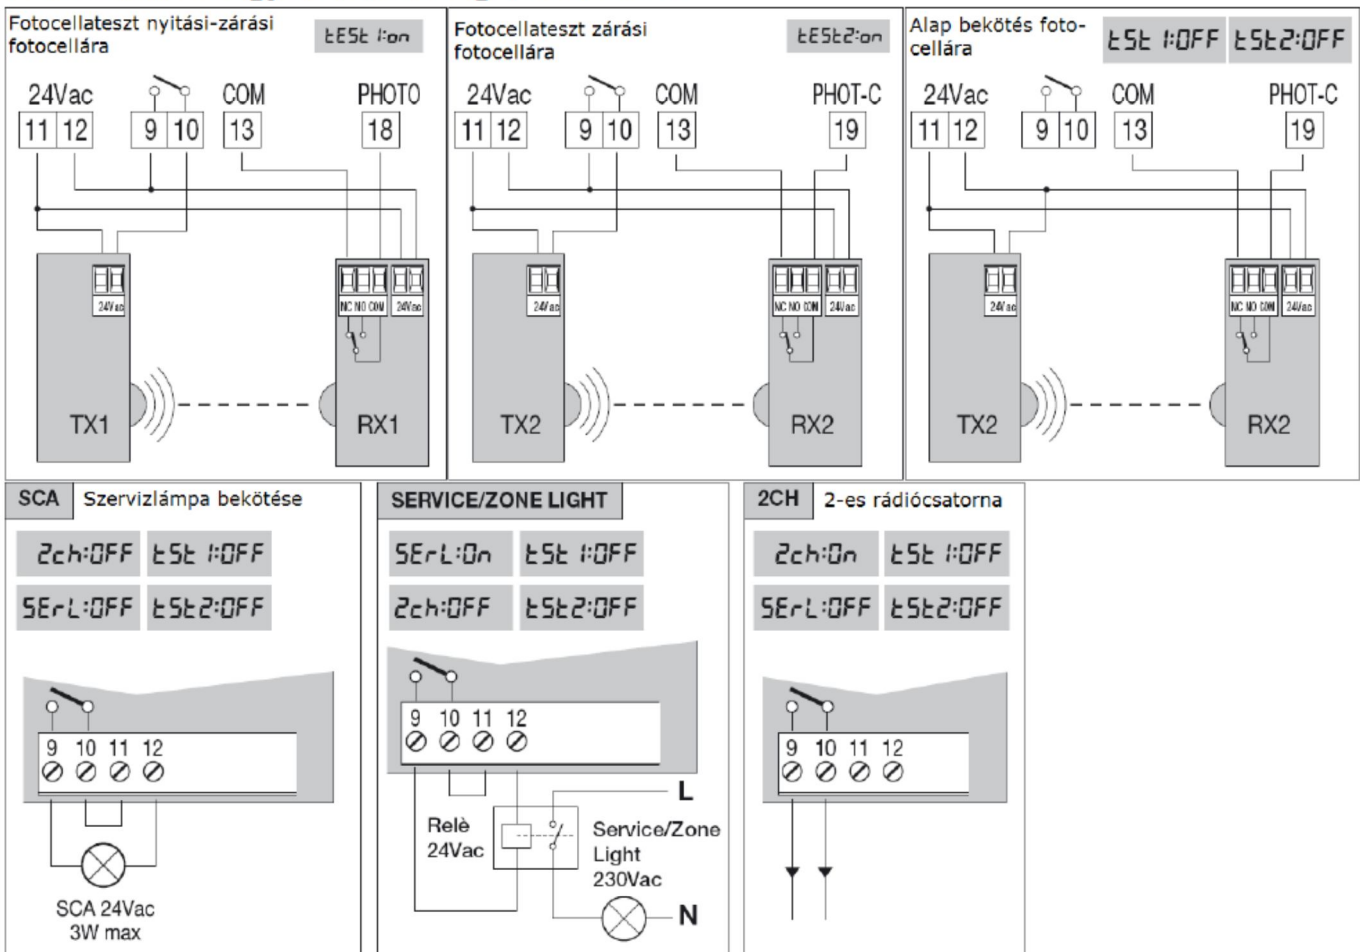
Fotocellateszt nyitási-zárási fotocellára

tESt 1:on

24Vac

11 12

9 10

COM

13

PHOTO

18

24Vac

NC NO COM 24Vac

TX1

RX1

Fotocellateszt zárási fotocellára

tESt2:on

24Vac

11 12

9 10

COM

13

PHOT-C

19

24Vac

NC NO COM 24Vac

TX2

RX2

Alap bekötés fotocellára

tSt 1:OFF tSt2:OFF

24Vac

11 12

9 10

COM

13

PHOT-C

19

24Vac

NC NO COM 24Vac

TX2

RX2

SCA Szervizlámpa bekötése

2ch:OFF tSt 1:OFF

SErL:OFF tSt2:OFF

9 10 11 12

SCA 24Vac 3W max

SERVICE/ZONE LIGHT

SErL:On tSt 1:OFF

2ch:OFF tSt2:OFF

9 10 11 12

L

Relè 24Vac

Service/Zone Light 230Vac

N

2CH 2-es rádiócsatorna

2ch:On tSt 1:OFF

SErL:OFF tSt2:OFF

9 10 11 12